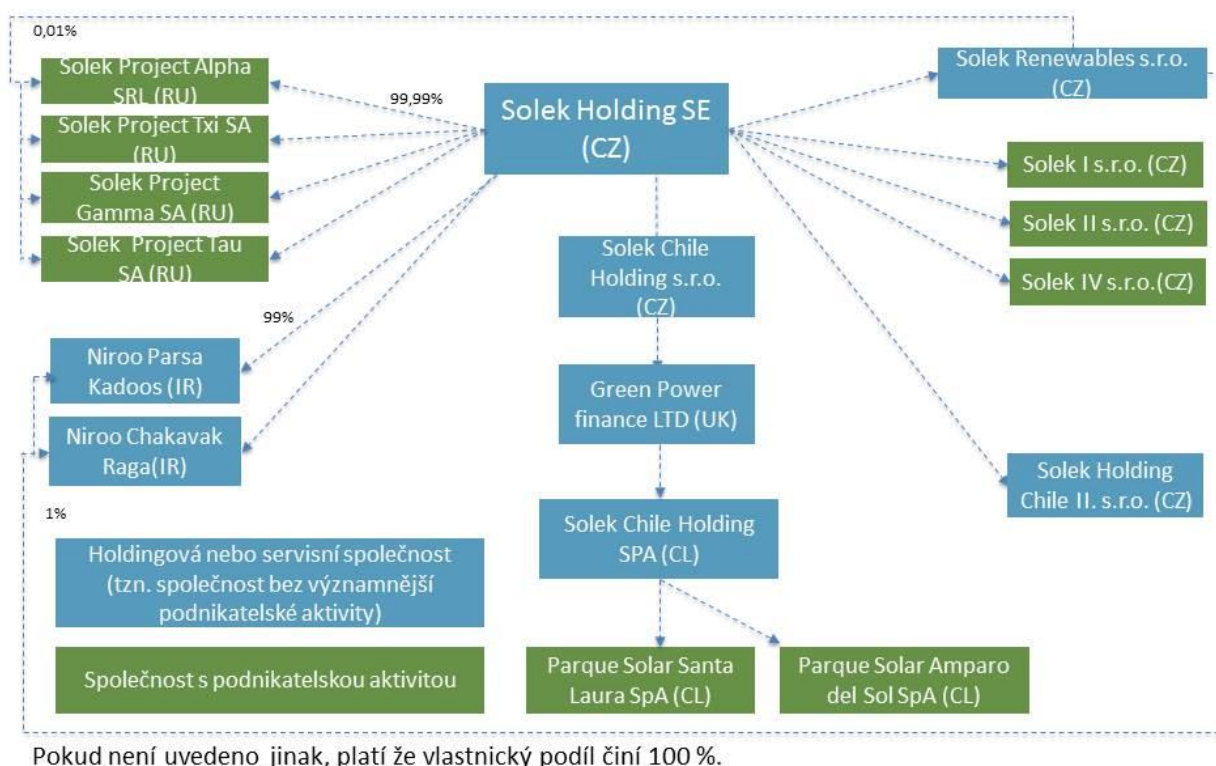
0,01%

Solek Project Alpha SRL (RU)

Solek Project Txi SA (RU)

Solek Project Gamma SA (RU)

Solek Project Tau SA (RU)

99,99%

Solek Holding SE (CZ)

Solek Renewables s.r.o. (CZ)

Solek I s.r.o. (CZ)

Solek II s.r.o. (CZ)

Solek IV s.r.o.(CZ)

Solek Chile Holding s.r.o. (CZ)

99%

Niroo Parsa Kadoos (IR)

Niroo Chakavak Raga(IR)

Green Power finance LTD (UK)

Solek Holding Chile II. s.r.o. (CZ)

1%

Solek Chile Holding SPA (CL)

Holdingová nebo servisní společnost (tzn. společnost bez významnější podnikatelské aktivity)

Společnost s podnikatelskou aktivitou

Parque Solar Santa Laura SpA (CL)

Parque Solar Amparo del Sol SpA (CL)

Pokud není uvedeno jinak, platí že vlastnický podíl činí 100 %.